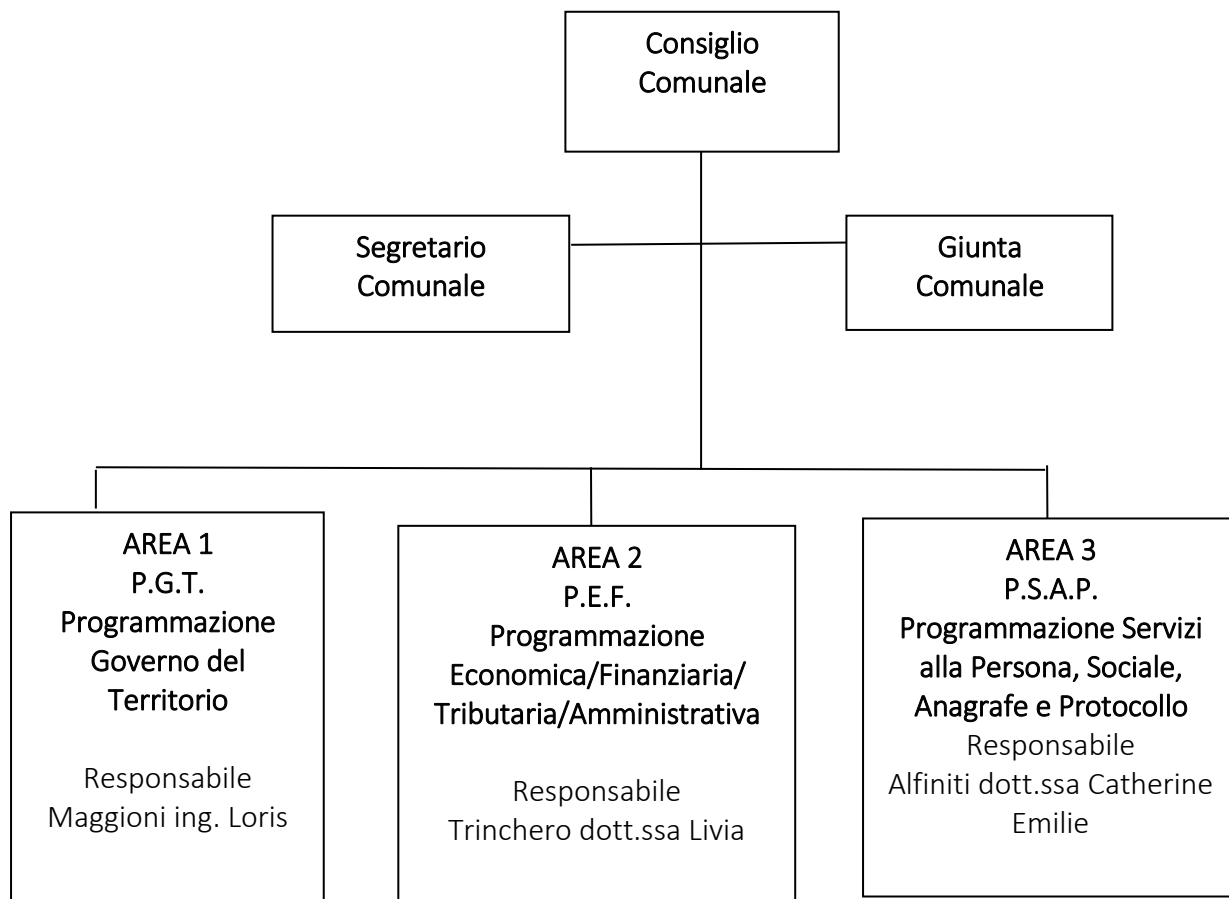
Consiglio Comunale

Segretario Comunale

Giunta Comunale

AREA 1
P.G.T.
Programmazione Governo del Territorio

Responsabile
Maggioni ing. Loris

AREA 2
P.E.F.
Programmazione Economica/Finanziaria/Tributaria/Amministrativa

Responsabile
Trinchero dott.ssa Livia

AREA 3
P.S.A.P.
Programmazione Servizi alla Persona, Sociale, Anagrafe e Protocollo
Responsabile
Alfiniti dott.ssa Catherine Emilie